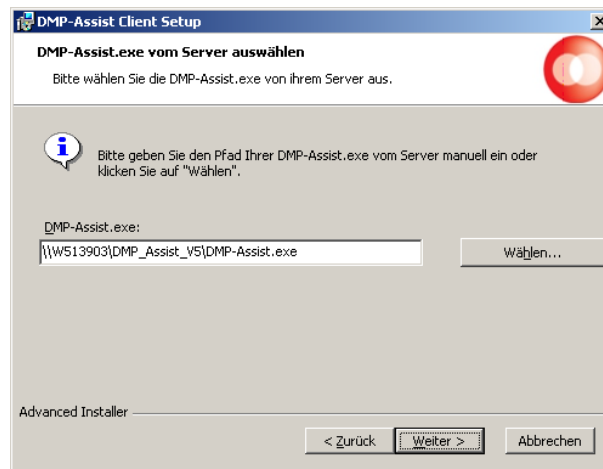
DMP-Assist Client Setup

DMP-Assist.exe vom Server auswählen

Bitte wählen Sie die DMP-Assist.exe von ihrem Server aus.

Bitte geben Sie den Pfad Ihrer DMP-Assist.exe vom Server manuell ein oder klicken Sie auf "Wählen".

DMP-Assist.exe:

\\W513903\DMP_Assist_V5\DMP-Assist.exe

Wählen...

Advanced Installer

< Zurück

Weiter >

Abbrechen